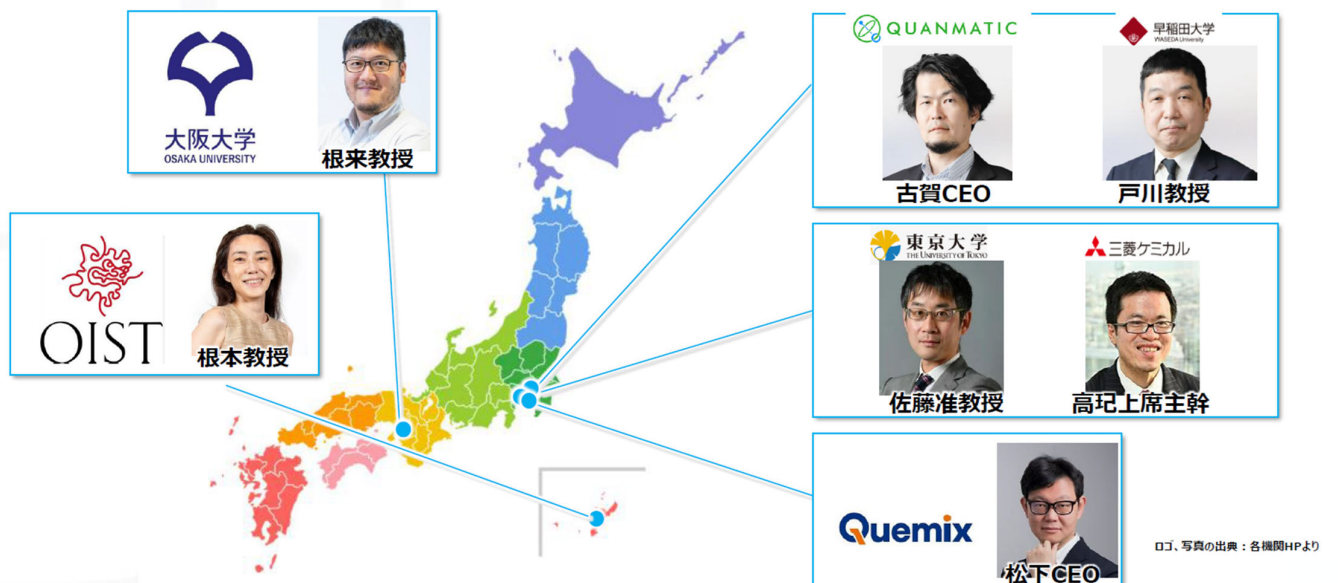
大阪大学
OSAKA UNIVERSITY
根来教授

OIST
根本教授

QUANMATIC
早稲田大学
WASEDA University
古賀CEO
戸川教授

東京大学
THE UNIVERSITY OF TOKYO
三菱ケミカル
佐藤准教授
高玘上席主幹

Quemix
松下CEO

ロゴ、写真の出典：各機関HPより